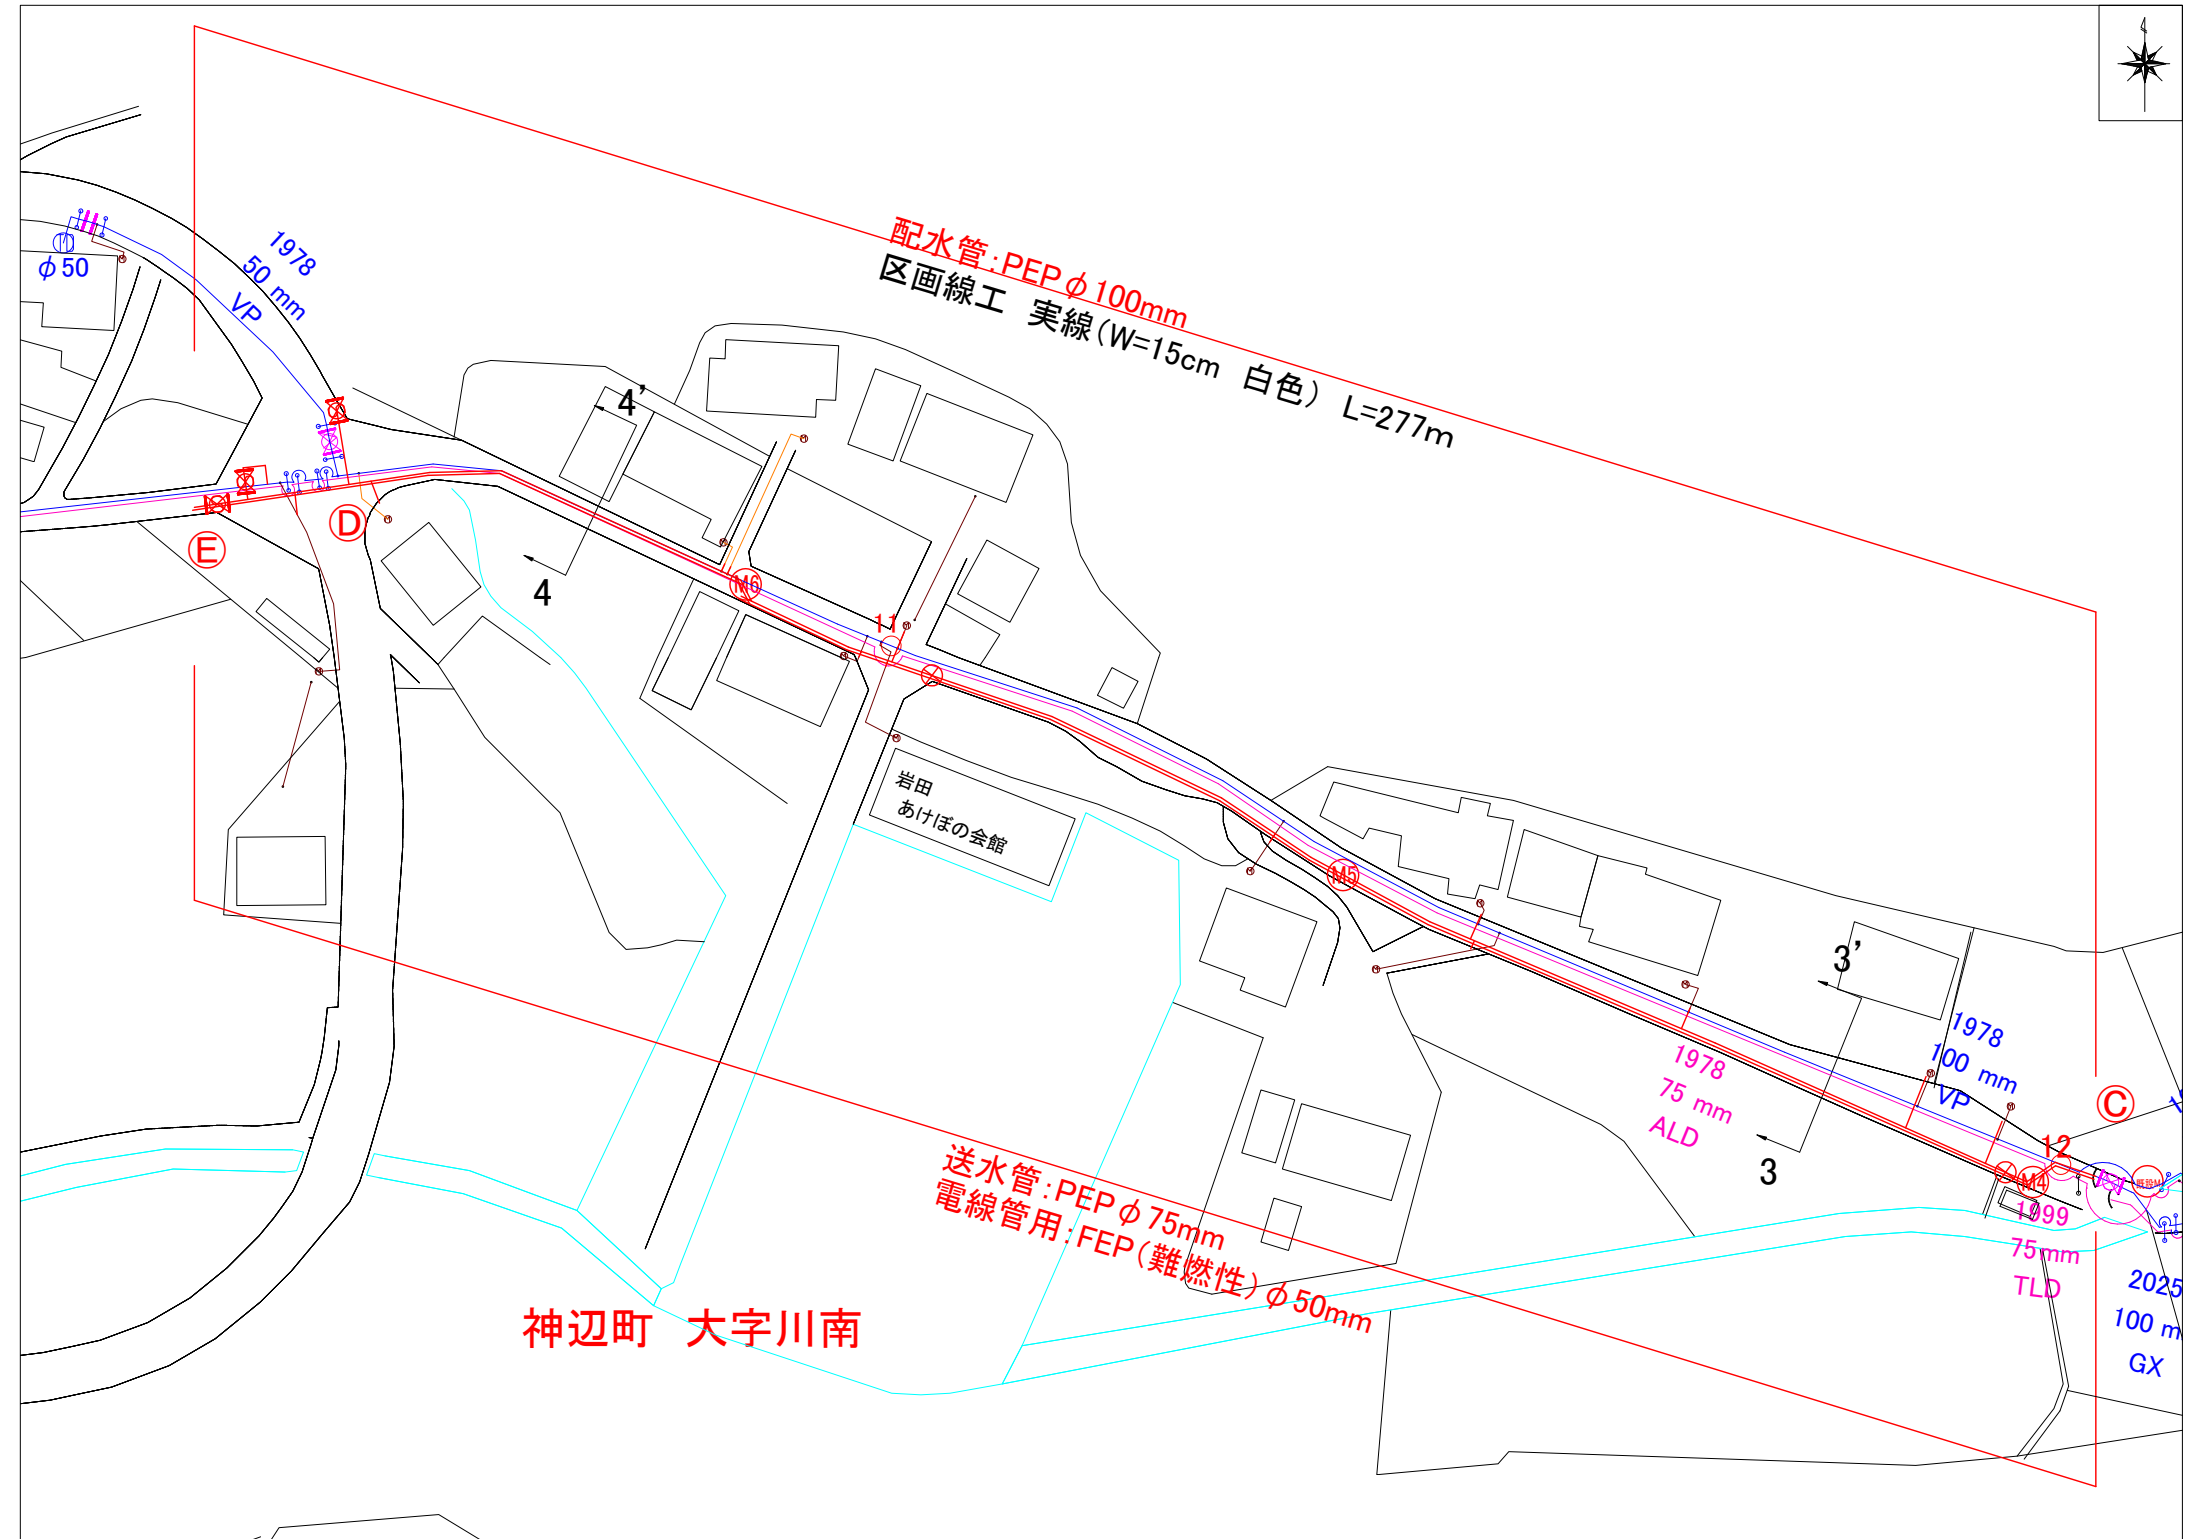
配水管:PEP $\phi$ 100mm
区画線工　実線(W=15cm　白色)　L=277m

$\phi$ 50
1978
50 mm
VP

4'
4
Ⓔ
Ⓓ
M6
11
岩田
あけぼの会館
M5
3'
3
1978
100 mm
VP
1978
75 mm
ALD
Ⓒ
12
M4
1999
75 mm
TLD
2025
100 m
GX

送水管:PEP $\phi$ 75mm
電線管用:FEP(難燃性) $\phi$ 50mm

神辺町　大字川南